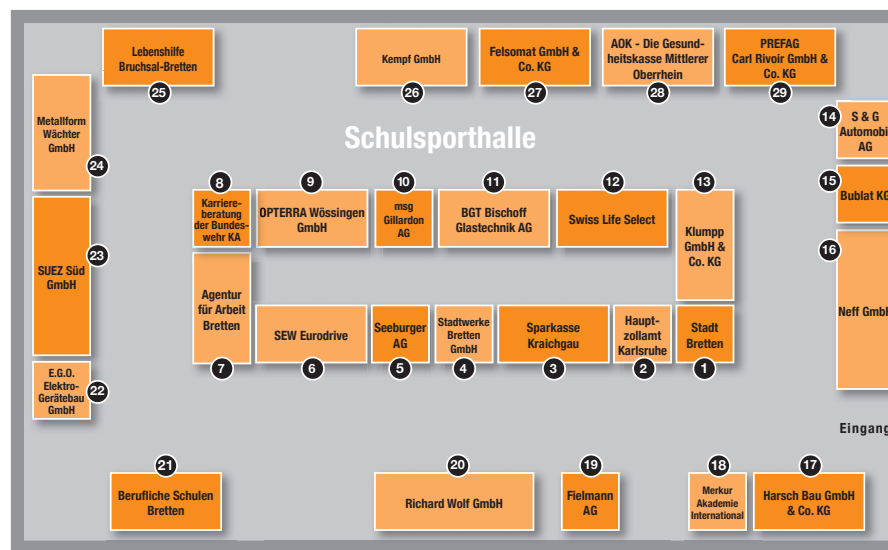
Lebenshilfe Bruchsal-Bretten
25

Kempf GmbH
26

Felsomat GmbH & Co. KG
27

AOK - Die Gesundheitskasse Mittlerer Oberrhein
28

PREFAG Carl Rivoir GmbH & Co. KG
29

14
S & G Automobi AG

15
Bublat KG

16
Neff Gmbh

Metallform Wächter GmbH
24

Schulsporthalle

SUEZ Süd GmbH
23

E.G.O. Elektro-Gerätebau GmbH
22

8
Karriereberatung der Bundeswehr KA

9
OPTERRA Wössingen GmbH

10
msg Gillardon AG

11
BGT Bischoff Glastechnik AG

12
Swiss Life Select

13
Klumpp GmbH & Co. KG

Agentur für Arbeit Bretten
7

SEW Eurodrive
6

Seeburger AG
5

Stadtwerke Bretten GmbH
4

Sparkasse Kraichgau
3

Hauptzollamt Karlsruhe
2

Stadt Bretten
1

Eingang

21
Berufliche Schulen Bretten

20
Richard Wolf GmbH

19
Fielmann AG

18
Merkur Akademie International

17
Harsch Bau GmbH & Co. KG